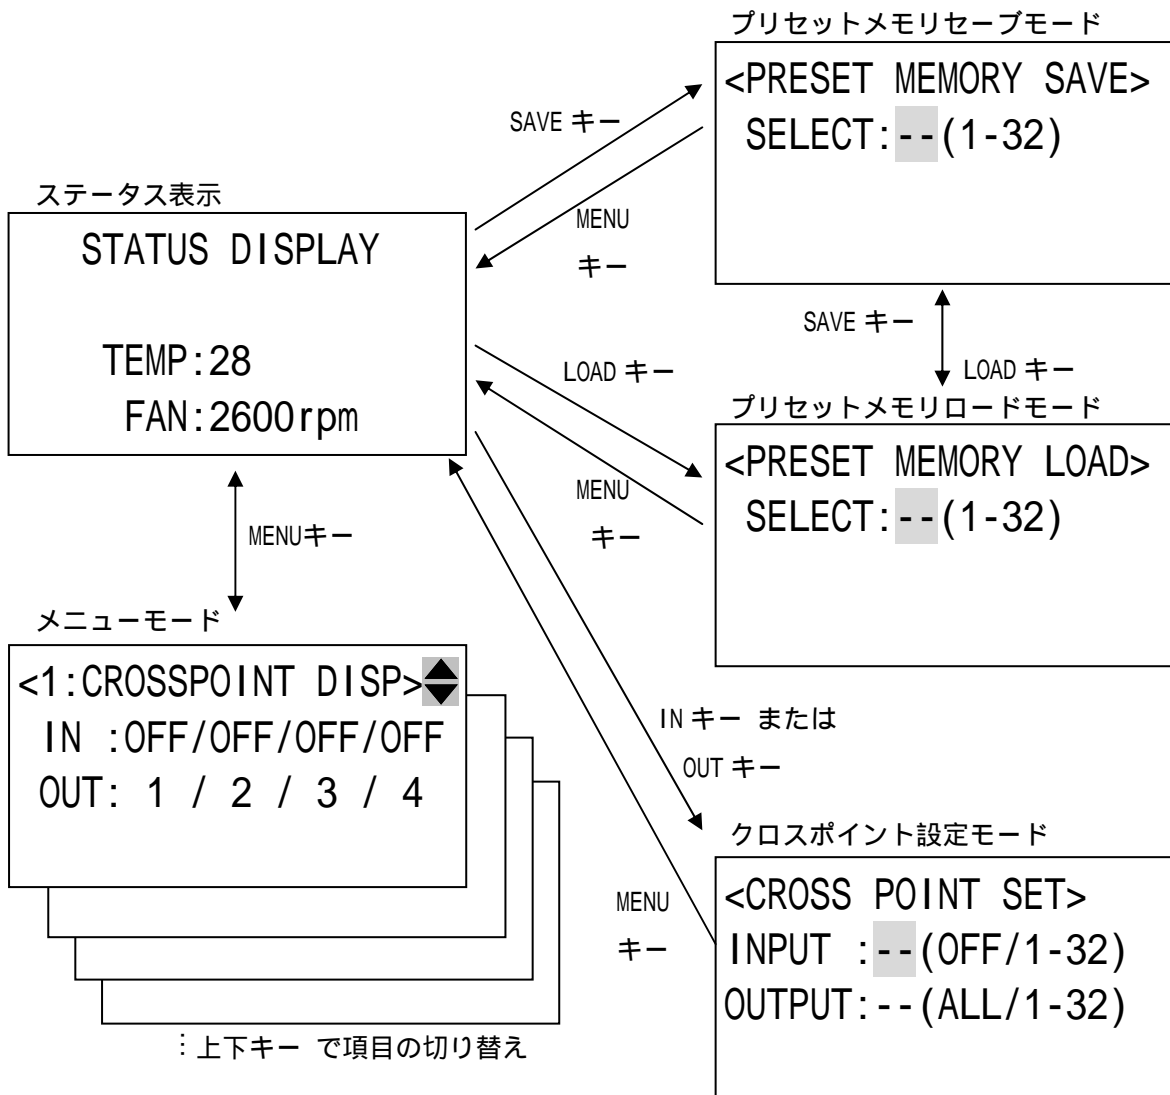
プリセットメモリセーブモード

<PRESET MEMORY SAVE>
SELECT:--(1-32)

SAVE キー

MENU キー

ステータス表示

STATUS DISPLAY

TEMP:28
FAN:2600rpm

SAVE キー

LOAD キー

LOAD キー

プリセットメモリロードモード

<PRESET MEMORY LOAD>
SELECT:--(1-32)

MENU キー

MENUキー

メニューモード

<1:CROSSPOINT DISP>
IN :OFF/OFF/OFF/OFF
OUT: 1 / 2 / 3 / 4

IN キー または OUT キー

クロスポイント設定モード

MENU キー

<CROSS POINT SET>
INPUT :--(OFF/1-32)
OUTPUT:--(ALL/1-32)

: 上下キー で項目の切り替え